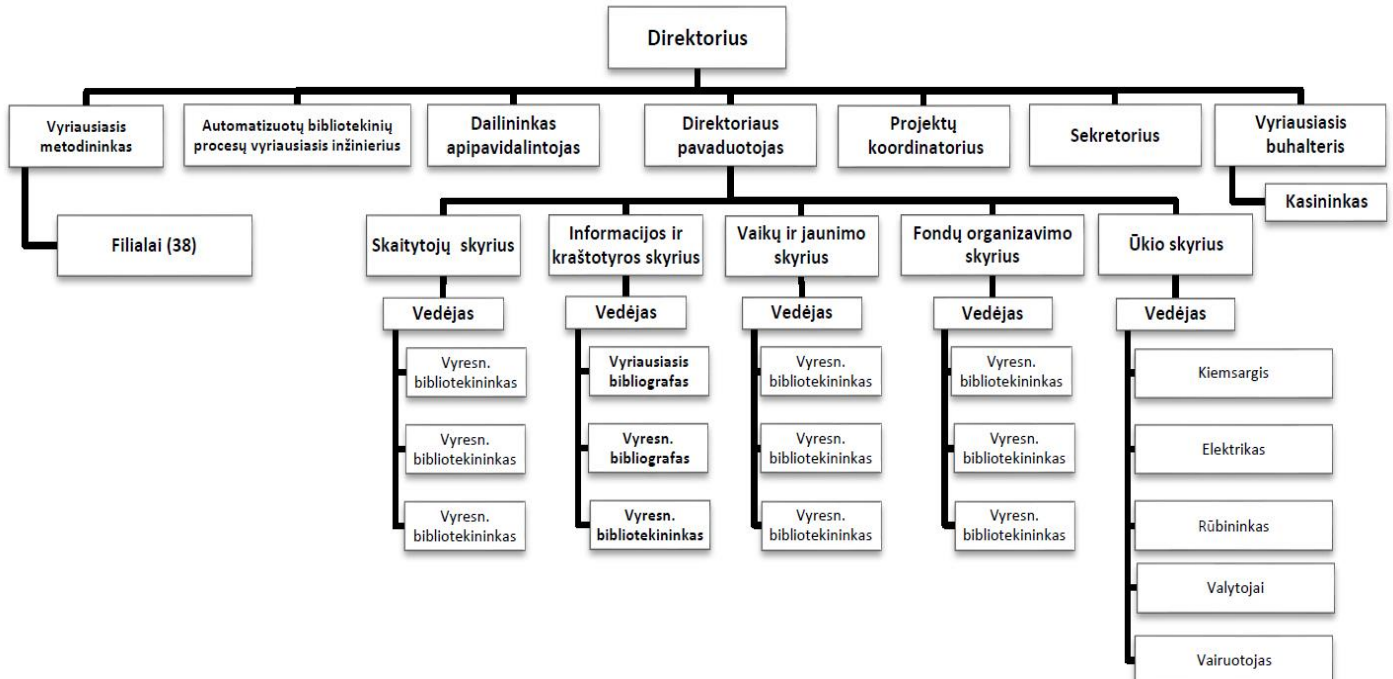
Direktorius

Vyriausiasis metodininkas

Automatizuotų bibliotekinių procesų vyriausiasis inžinierius

Dailininkas apipavidalintojas

Direktoriaus pavaduotojas

Projektų koordinatorius

Sekretorius

Vyriausiasis buhalteris

Kasininkas

Filialai (38)

Skaitytojų skyrius

Vedėjas

Vyresn. bibliotekininkas

Vyresn. bibliotekininkas

Vyresn. bibliotekininkas

Informacijos ir kraštotyros skyrius

Vedėjas

Vyriausiasis bibliografas

Vyresn. bibliografas

Vyresn. bibliotekininkas

Vaikų ir jaunimo skyrius

Vedėjas

Vyresn. bibliotekininkas

Vyresn. bibliotekininkas

Vyresn. bibliotekininkas

Fondų organizavimo skyrius

Vedėjas

Vyresn. bibliotekininkas

Vyresn. bibliotekininkas

Vyresn. bibliotekininkas

Ūkio skyrius

Vedėjas

Kiemsargis

Elektrikas

Rūbininkas

Valytojai

Vairuotojas